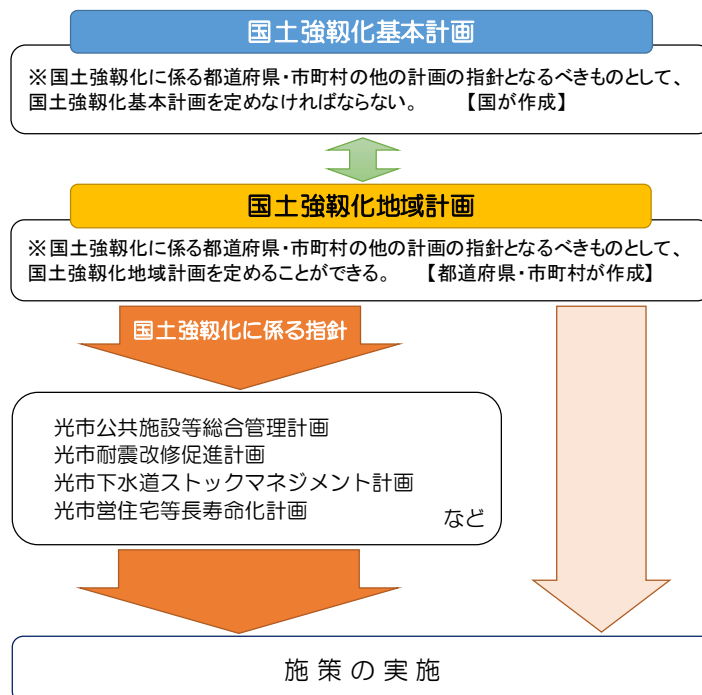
国土強靭化基本計画

※国土強靭化に係る都道府県・市町村の他の計画の指針となるべきものとして、国土強靭化基本計画を定めなければならない。　【国が作成】

国土強靭化地域計画

※国土強靭化に係る都道府県・市町村の他の計画の指針となるべきものとして、国土強靭化地域計画を定めることができる。　【都道府県・市町村が作成】

国土強靭化に係る指針

光市公共施設等総合管理計画
光市耐震改修促進計画
光市下水道ストックマネジメント計画
光市営住宅等長寿命化計画

など

施策の実施